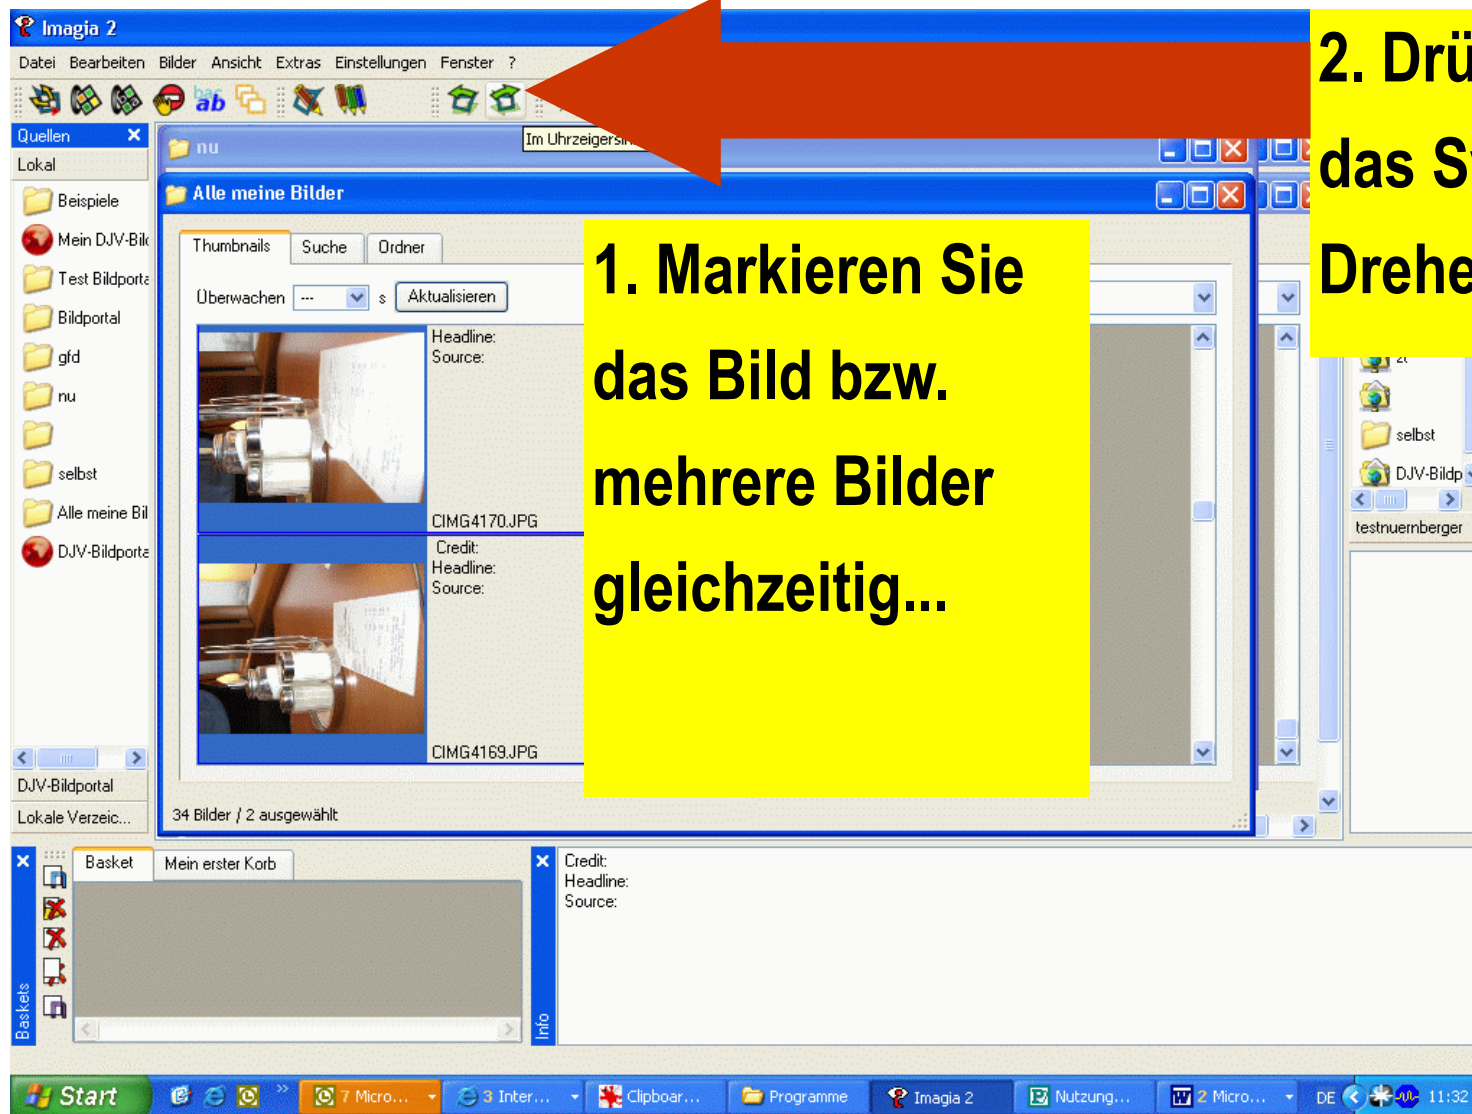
Imagia 2

Datei Bearbeiten Bilder Ansicht Extras Einstellungen Fenster ?

Im Uhrzeigersi

2. Drü
das S
Drehe

Quellen
Lokal
Beispiele
Mein DJV-Bil
Test Bildporta
Bildportal
gfd
nu
selbst
Alle meine Bil
DJV-Bildporta
DJV-Bildportal
Lokale Verzeic...

nu
Alle meine Bilder
Thumbnails Suche Ordner
Überwachen --- s Aktualisieren
Headline:
Source:
CIMG4170.JPG
Credit:
Headline:
Source:
CIMG4169.JPG
34 Bilder / 2 ausgewählt

1. Markieren Sie das Bild bzw. mehrere Bilder gleichzeitig...

selbst
DJV-Bildp
testnuernberger

Baskets
Basket Mein erster Korb

Info
Credit:
Headline:
Source:

Start 7 Micro... 3 Inter... Clipboar... Programme Imagia 2 Nutzung... 2 Micro... DE 11:32